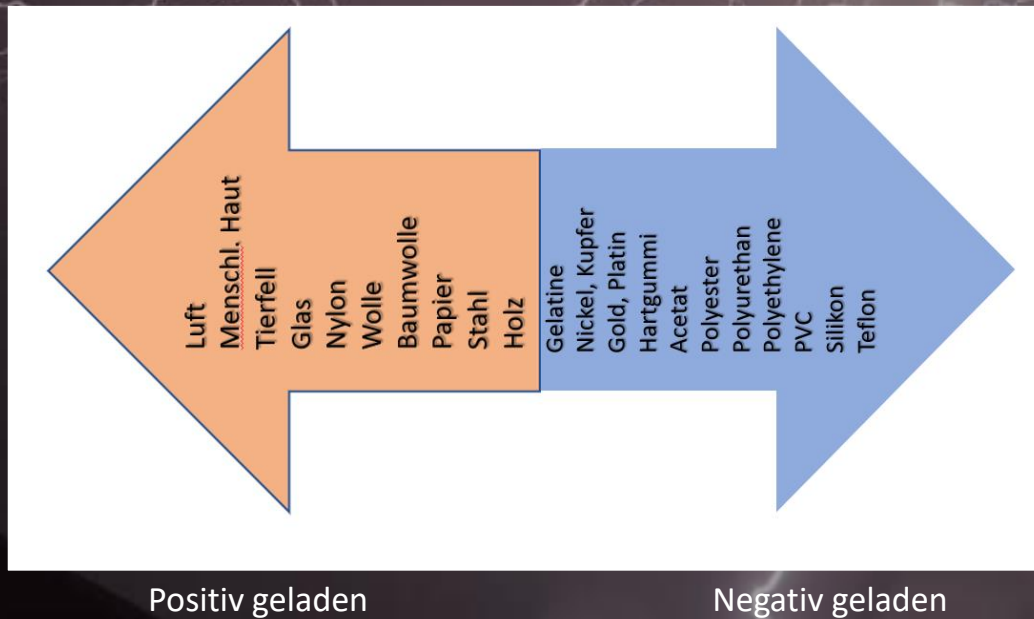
Luft
Menschl. Haut
Tierfell
Glas
Nylon
Wolle
Baumwolle
Papier
Stahl
Holz

Gelatine
Nickel, Kupfer
Gold, Platin
Hartgummi
Acetat
Polyester
Polyurethan
Polyethylene
PVC
Silikon
Teflon

Positiv geladen

Negativ geladen